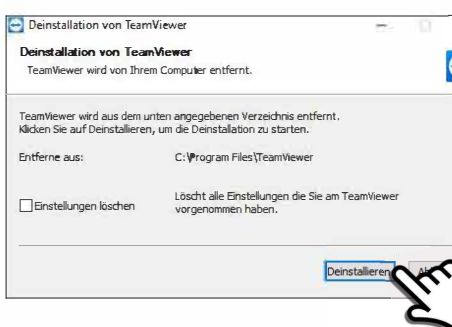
Deinstallation von TeamViewer

Deinstallation von TeamViewer
TeamViewer wird von Ihrem Computer entfernt.

TeamViewer wird aus dem unten angegebenen Verzeichnis entfernt.
Klicken Sie auf Deinstallieren, um die Deinstallation zu starten.

Entferne aus: C:\Program Files\TeamViewer

Einstellungen löschen

Löscht alle Einstellungen die Sie am TeamViewer vorgenommen haben.

Deinstallieren

Ab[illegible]